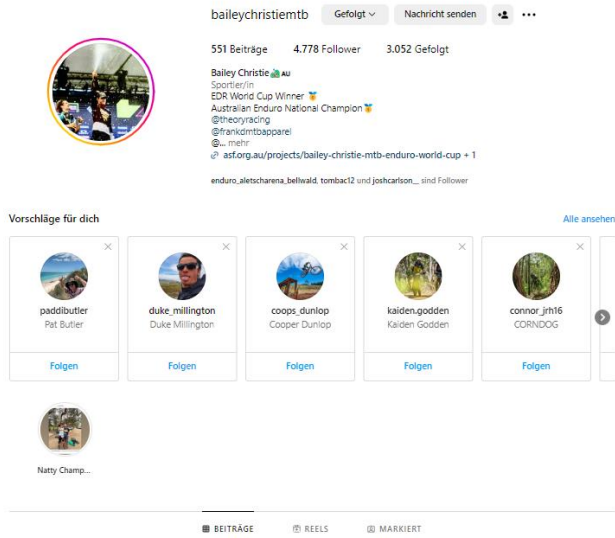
baileychristiemtb Gefolgt Nachricht senden

551 Beiträge 4.778 Follower 3.052 Gefolgt

Bailey Christie AU
Sportler/in
EDR World Cup Winner 🥇
Australian Enduro National Champion🥇
@theoryracing
@frankdmtbapparel
@... mehr
asf.org.au/projects/bailey-christie-mtb-enduro-world-cup + 1

enduro_aletscharena_bellwald, tombac12 und joshcarlson__ sind Follower

Vorschläge für dich

Alle ansehen

paddibutler
Pat Butler
Folgen

duke_millington
Duke Millington
Folgen

coops_dunlop
Cooper Dunlop
Folgen

kaiden.godden
Kaiden Godden
Folgen

connor_jrh16
CORNDOG
Folgen

Natty Champ...

BEITRÄGE REELS MARKIERT